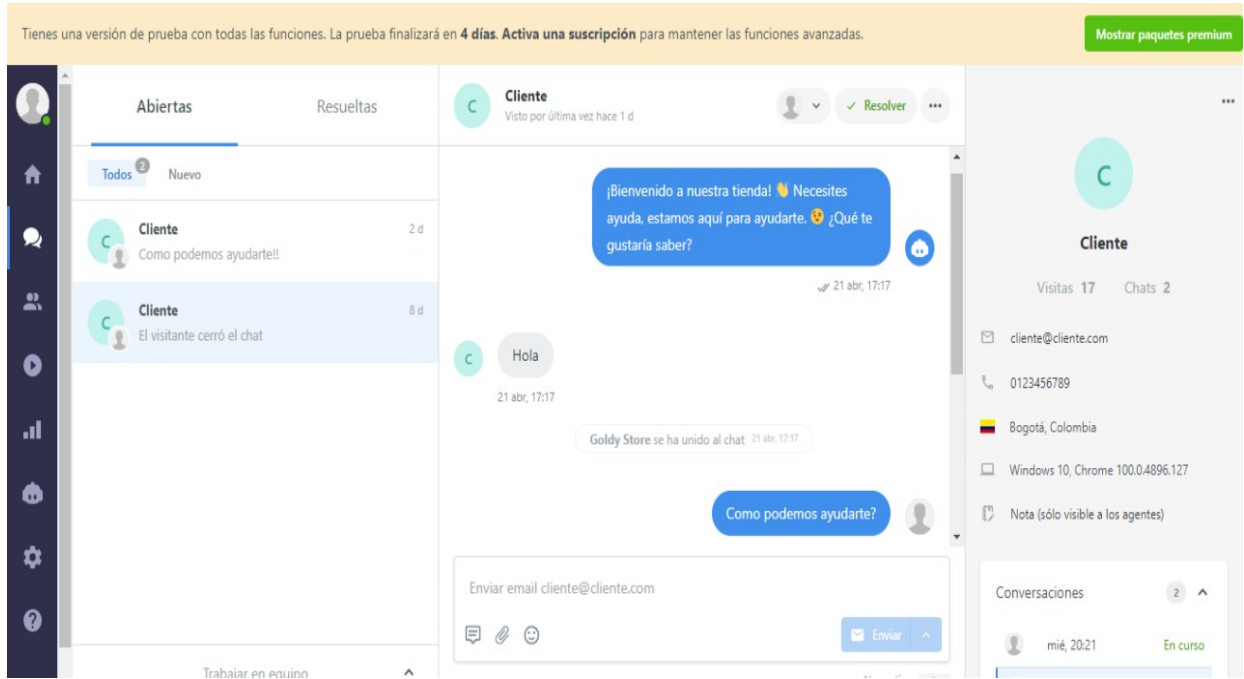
Tienes una versión de prueba con todas las funciones. La prueba finalizará en **4 días**. **Activa una suscripción** para mantener las funciones avanzadas.

Mostrar paquetes premium

Abiertas

Resueltas

Todos 2

Nuevo

C Cliente
Como podemos ayudarte!!
2 d

C Cliente
El visitante cerró el chat
8 d

Trabajar en equipo

C Cliente
Visto por última vez hace 1 d

✓ Resolver

¡Bienvenido a nuestra tienda! 👋 Necesites ayuda, estamos aquí para ayudarte. 😯 ¿Qué te gustaría saber?

21 abr, 17:17

C Hola

21 abr, 17:17

Goldy Store se ha unido al chat 21 abr, 17:17

Como podemos ayudarte?

Enviar email cliente@cliente.com

Enviar

C

Cliente

Visitas 17 Chats 2

cliente@cliente.com

0123456789

Bogotá, Colombia

Windows 10, Chrome 100.0.4896.127

Nota (sólo visible a los agentes)

Conversaciones 2

mié, 20:21 En curso